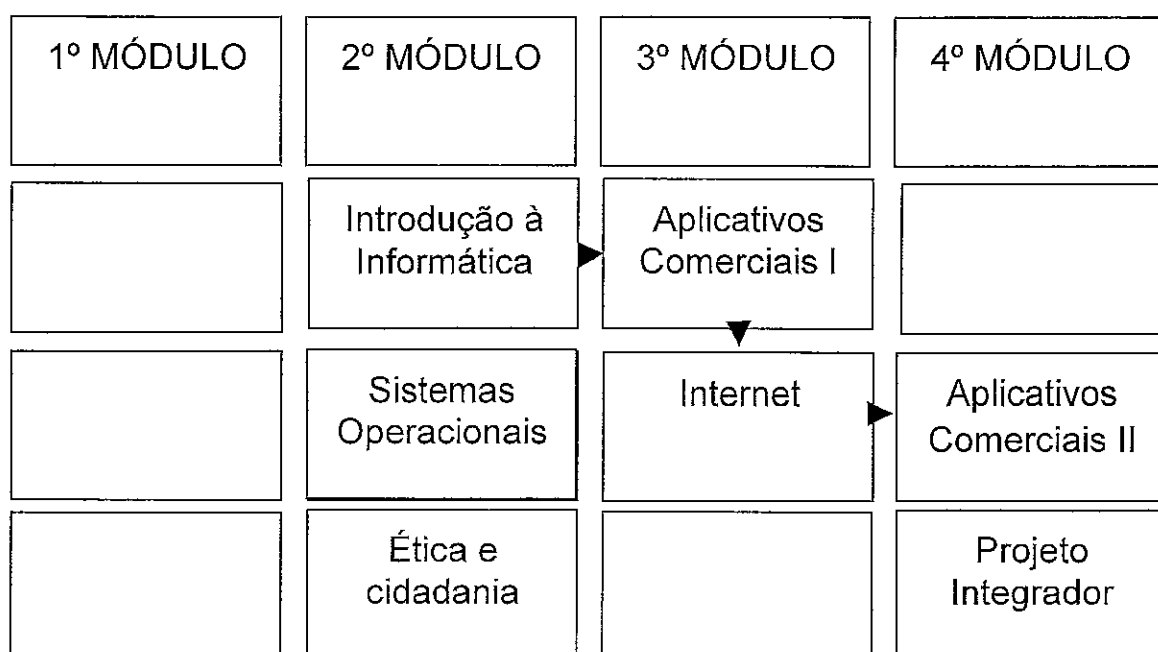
| 1º MÓDULO | 2º MÓDULO | 3º MÓDULO | 4º MÓDULO |
|---|---|---|---|
| | Introdução à Informática | Aplicativos Comerciais I | |
| | Sistemas Operacionais | Internet | Aplicativos Comerciais II |
| | Ética e cidadania | | Projeto Integrador |